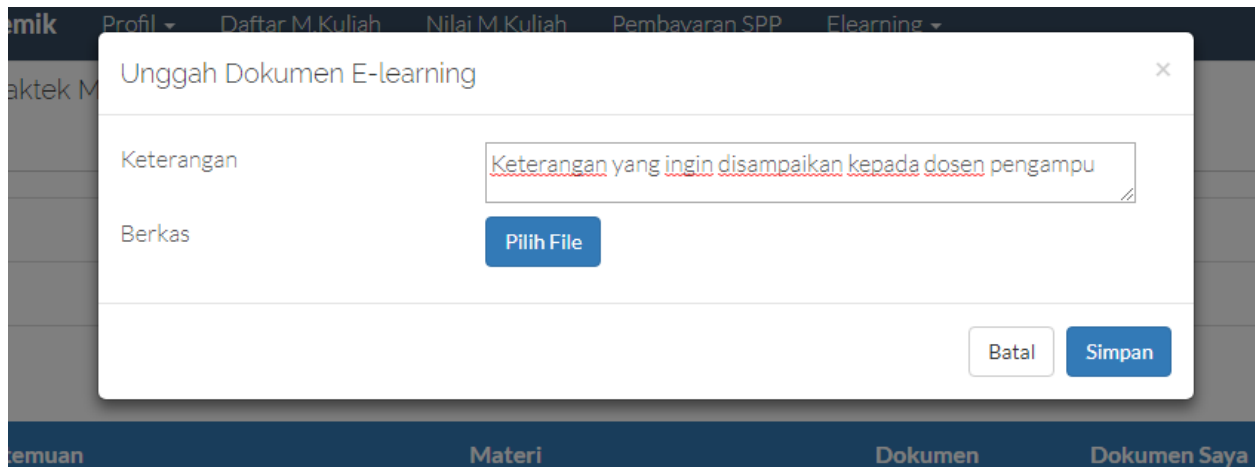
emik Profil ▾ Daftar M.Kuliah Nilai M.Kuliah Pembayaran SPP Elearning ▾

aktek M

Unggah Dokumen E-learning ×

Keterangan
Keterangan yang ingin disampaikan kepada dosen pengampu

Berkas
Pilih File

Batal Simpan

temuan Materi Dokumen Dokumen Saya